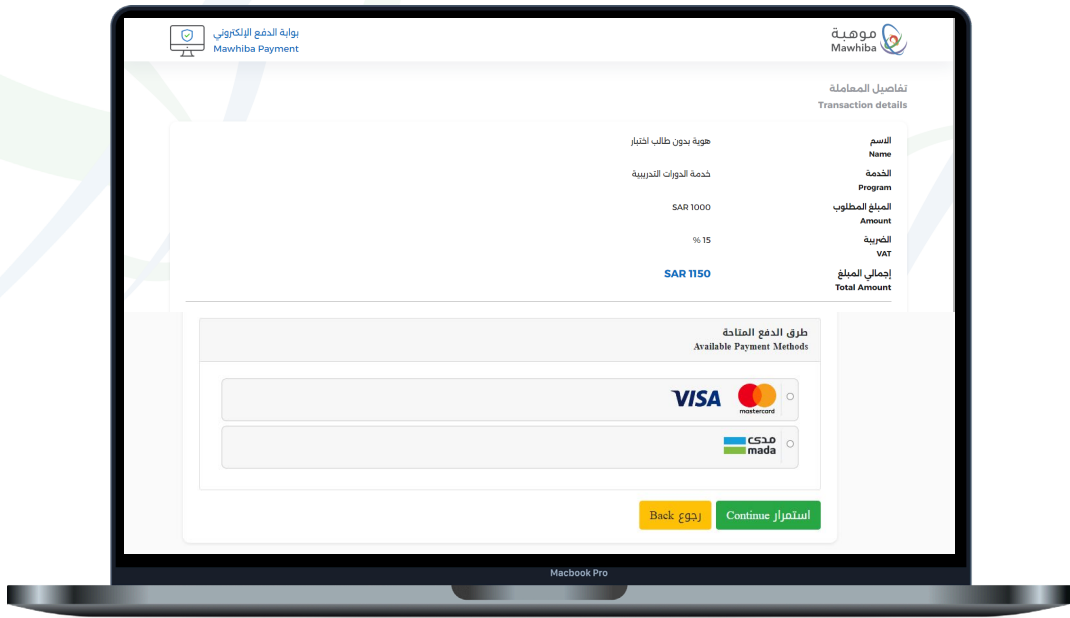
بوابة الدفع الإلكتروني
Mawhiba Payment

موهبة
Mawhiba

تفاصيل المعاملة
Transaction details

| | |
|---|---|
| الاسم Name | هوية بدون طالب اختبار |
| الخدمة Program | خدمة الدورات التدريبية |
| المبلغ المطلوب Amount | SAR 1000 |
| الضريبة VAT | 15 % |
| إجمالي المبلغ Total Amount | SAR 1150 |

طرق الدفع المتاحة
Available Payment Methods

VISA
mastercard

مدى
mada

رجوع Back
استمرار Continue

Macbook Pro